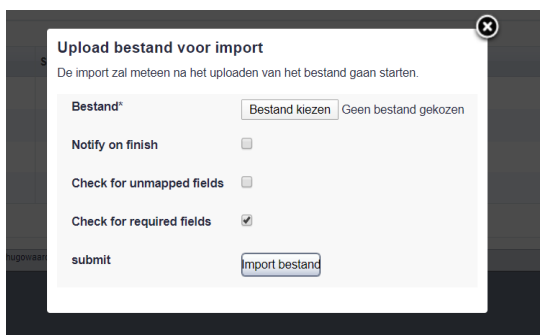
Upload bestand voor import

De import zal meteen na het uploaden van het bestand gaan starten.

| | |
|---|---|
| Bestand* | Bestand kiezen Geen bestand gekozen |
| Notify on finish | |
| Check for unmapped fields | |
| Check for required fields | |
| submit | Import bestand |